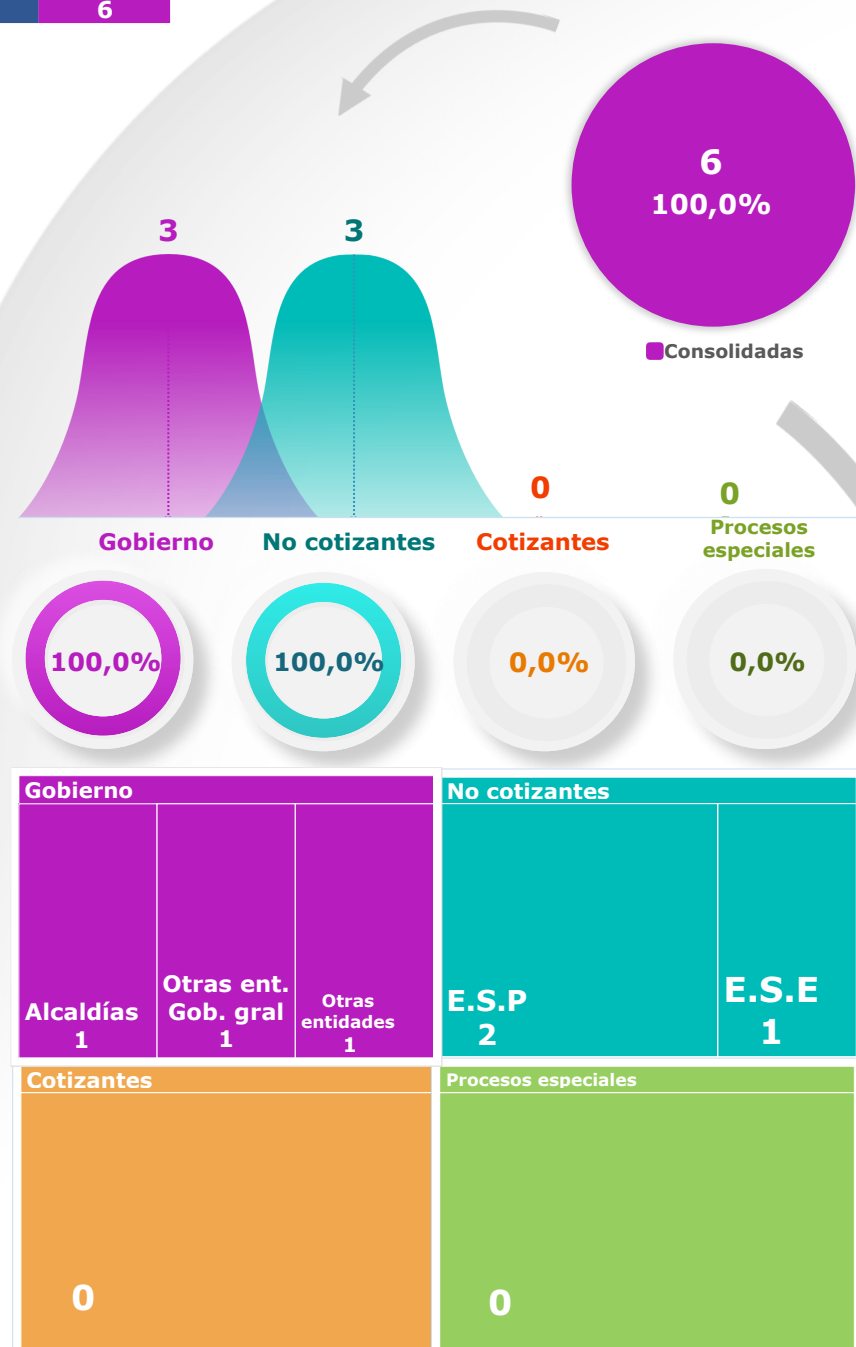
6

6
100,0%

Consolidadas

3
3
0
0

Gobierno
No cotizantes
Cotizantes
Procesos especiales

100,0%
100,0%
0,0%
0,0%

Gobierno

| Alcaldías 1 | Otras ent. Gob. gral 1 | Otras entidades 1 |
|---|---|---|

No cotizantes

| E.S.P 2 | E.S.E 1 |
|---|---|

Cotizantes

0

Procesos especiales

0